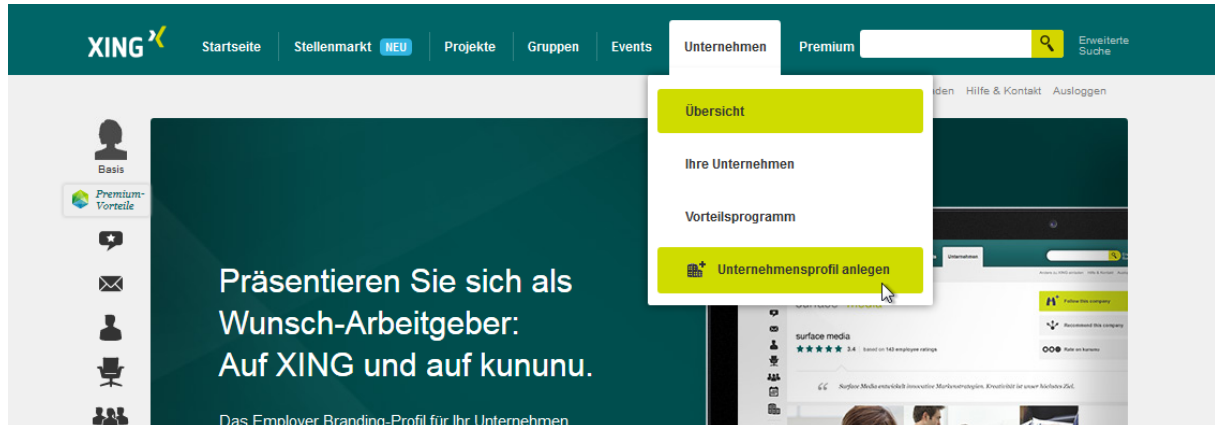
XING

Startseite Stellenmarkt NEU Projekte Gruppen Events Unternehmen Premium Erweiterte Suche

nden Hilfe & Kontakt Ausloggen

Übersicht

Ihre Unternehmen

Vorteilsprogramm

Unternehmensprofil anlegen

Basis

Premium-Vorteile

Präsentieren Sie sich als Wunsch-Arbeitgeber: Auf XING und auf kununu.

Das Employer Branding-Profil für Ihr Unternehmen

Unternehmen

surface media

3.4 based on 143 employee ratings

Follow this company

Recommend this company

Rate on kununu

Surface Media entwickelt innovative Markenstrategien. Kreativität ist unser höchstes Ziel.